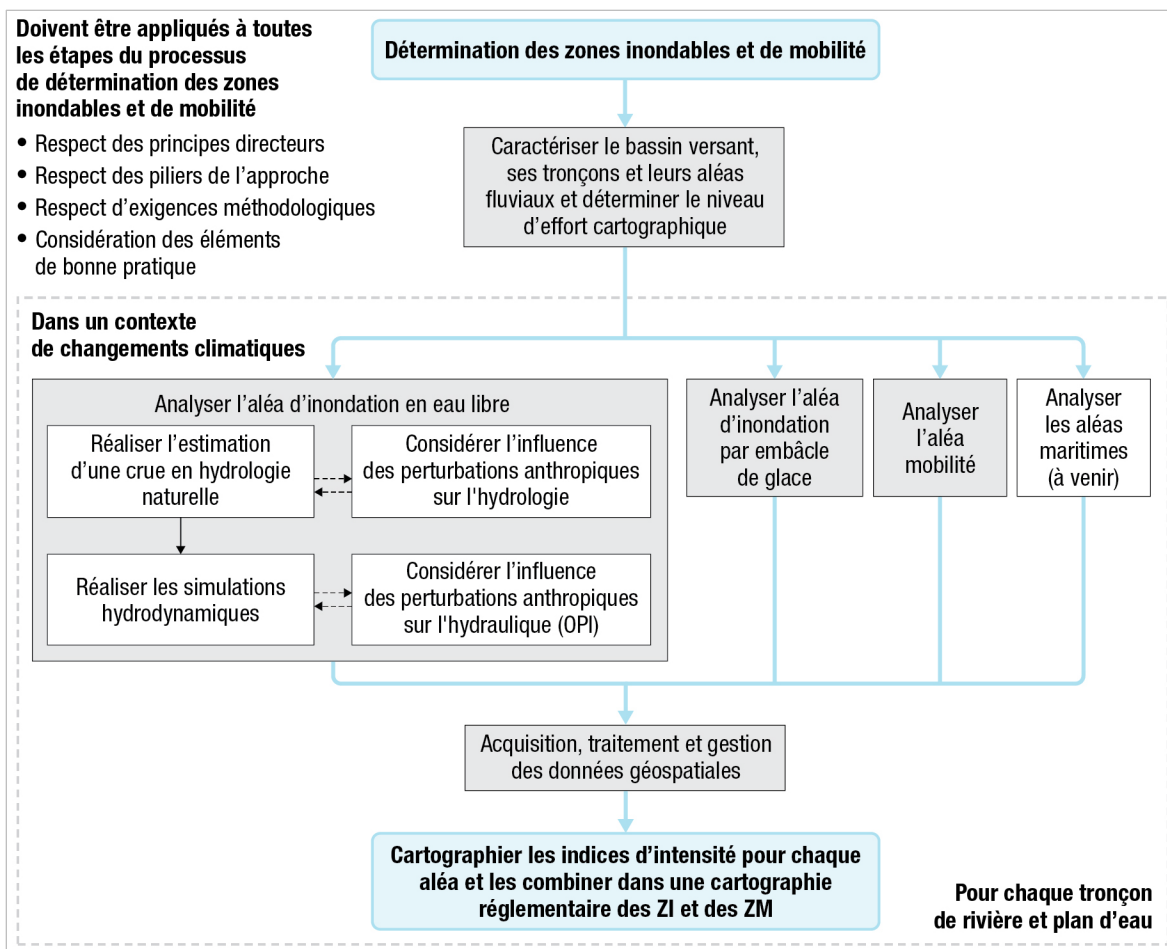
Doivent être appliqués à toutes les étapes du processus de détermination des zones inondables et de mobilité

• Respect des principes directeurs
• Respect des piliers de l'approche
• Respect d'exigences méthodologiques
• Considération des éléments de bonne pratique

Détermination des zones inondables et de mobilité

Caractériser le bassin versant, ses tronçons et leurs aléas fluviaux et déterminer le niveau d'effort cartographique

Dans un contexte de changements climatiques

Analyser l'aléa d'inondation en eau libre

Réaliser l'estimation d'une crue en hydrologie naturelle

Considérer l'influence des perturbations anthropiques sur l'hydrologie

Réaliser les simulations hydrodynamiques

Considérer l'influence des perturbations anthropiques sur l'hydraulique (OPI)

Analyser l'aléa d'inondation par embâcle de glace

Analyser l'aléa mobilité

Analyser les aléas maritimes (à venir)

Acquisition, traitement et gestion des données géospatiales

Cartographier les indices d'intensité pour chaque aléa et les combiner dans une cartographie réglementaire des ZI et des ZM

Pour chaque tronçon de rivière et plan d'eau